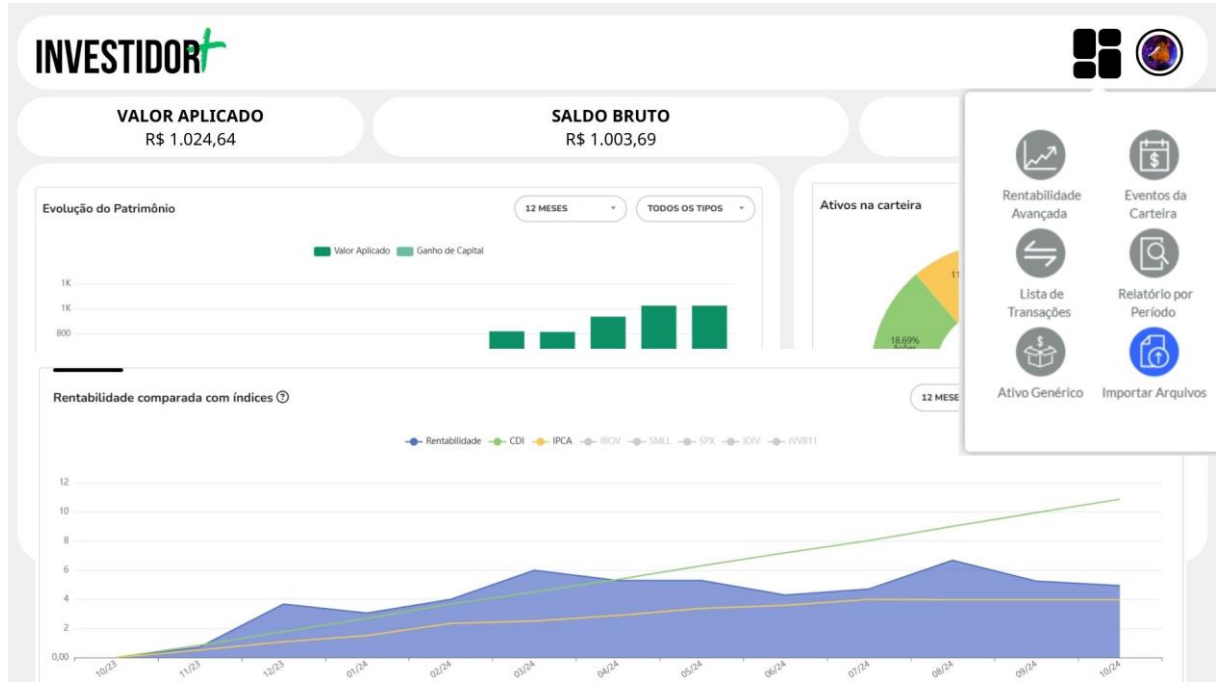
INVESTIDOR+

VALOR APLICADO
R$ 1.024,64

SALDO BRUTO
R$ 1.003,69

Evolução do Patrimônio

12 MESES

TODOS OS TIPOS

Valor Aplicado Ganho de Capital

1K
1K
800

Ativos na carteira

11

18,69%
Ações

Rentabilidade Avançada

Eventos da Carteira

Lista de Transações

Relatório por Período

Ativo Genérico

Importar Arquivos

Rentabilidade comparada com índices

12 MESE

Rentabilidade CDI IPCA IBOV SMLL SPX IDIV IVVB11

12
10
8
6
4
2
0,00

10/23 11/23 12/23 01/24 02/24 03/24 04/24 05/24 06/24 07/24 08/24 09/24 10/24